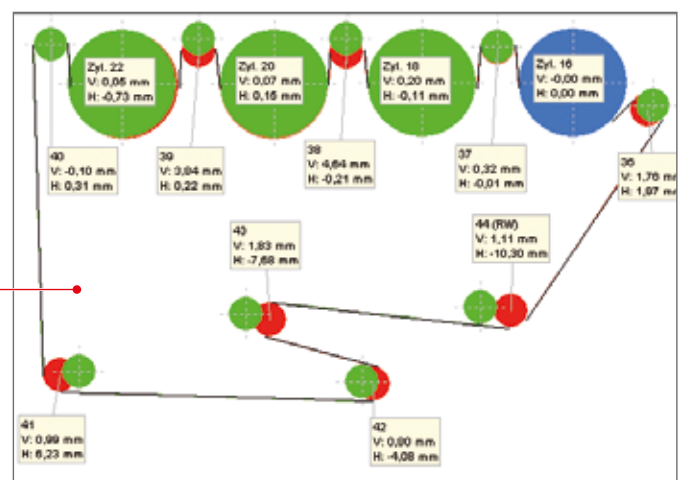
Zyl. 22
V: 0,05 mm
H: -0,73 mm

Zyl. 20
V: 0,07 mm
H: 0,15 mm

Zyl. 18
V: 0,20 mm
H: -0,11 mm

Zyl. 16
V: -0,00 mm
H: 0,00 mm

40
V: -0,10 mm
H: 0,31 mm

39
V: 3,84 mm
H: 0,22 mm

38
V: 4,64 mm
H: -0,21 mm

37
V: 0,32 mm
H: -0,01 mm

36
V: 1,76 mm
H: 1,97 mm

43
V: 1,83 mm
H: -7,68 mm

44 (RW)
V: 1,11 mm
H: -10,30 mm

41
V: 0,99 mm
H: 6,23 mm

42
V: 0,00 mm
H: -4,08 mm